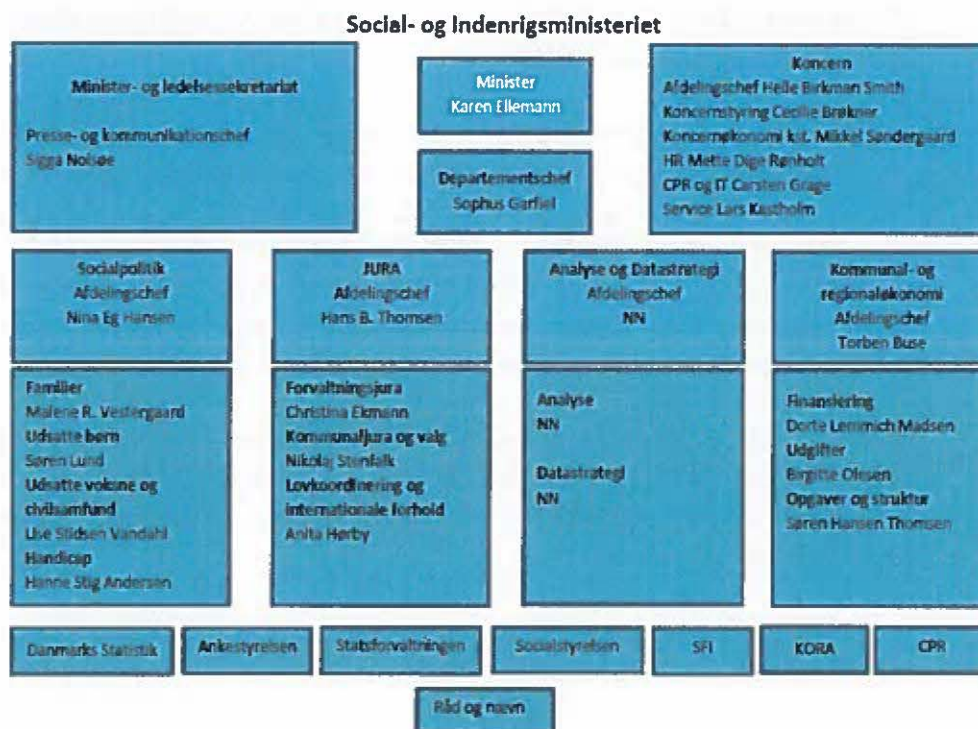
Social- og Indenrigsministeriet

Minister- og ledelsessekretariat

Presse- og kommunikationschef
Sigga Nolsøe

Minister
Karen Ellemann

Departementschef
Sophus Garfiel

Koncern
Afdelingschef Helle Birkman Smith
Koncernstyring Cecilie Brøkner
Koncernøkonomi kst. Mikkel Søndergaard
HR Mette Dige Rønholt
CPR og IT Carsten Grage
Service Lars Kastholm

Socialpolitik
Afdelingschef
Nina Eg Hansen

JURA
Afdelingschef
Hans B. Thomsen

Analyse og Datastrategi
Afdelingschef
NN

Kommunal- og regionaløkonomi
Afdelingschef
Torben Buse

Familier
Malene R. Vestergaard
Udsatte børn
Søren Lund
Udsatte voksne og civilsamfund
Lise Stidsen Vandahl
Handicap
Hanne Stig Andersen

Forvaltningsjura
Christina Ekmann
Kommunaljura og valg
Nikolaj Stenfalk
Lovkoordinering og internationale forhold
Anita Hørby

Analyse
NN

Datastrategi
NN

Finansiering
Dorte Lemmich Madsen
Udgifter
Birgitte Olesen
Opgaver og struktur
Søren Hansen Thomsen

Danmarks Statistik

Ankestyrelsen

Statsforvaltningen

Socialstyrelsen

SFI

KORA

CPR

Råd og nævn